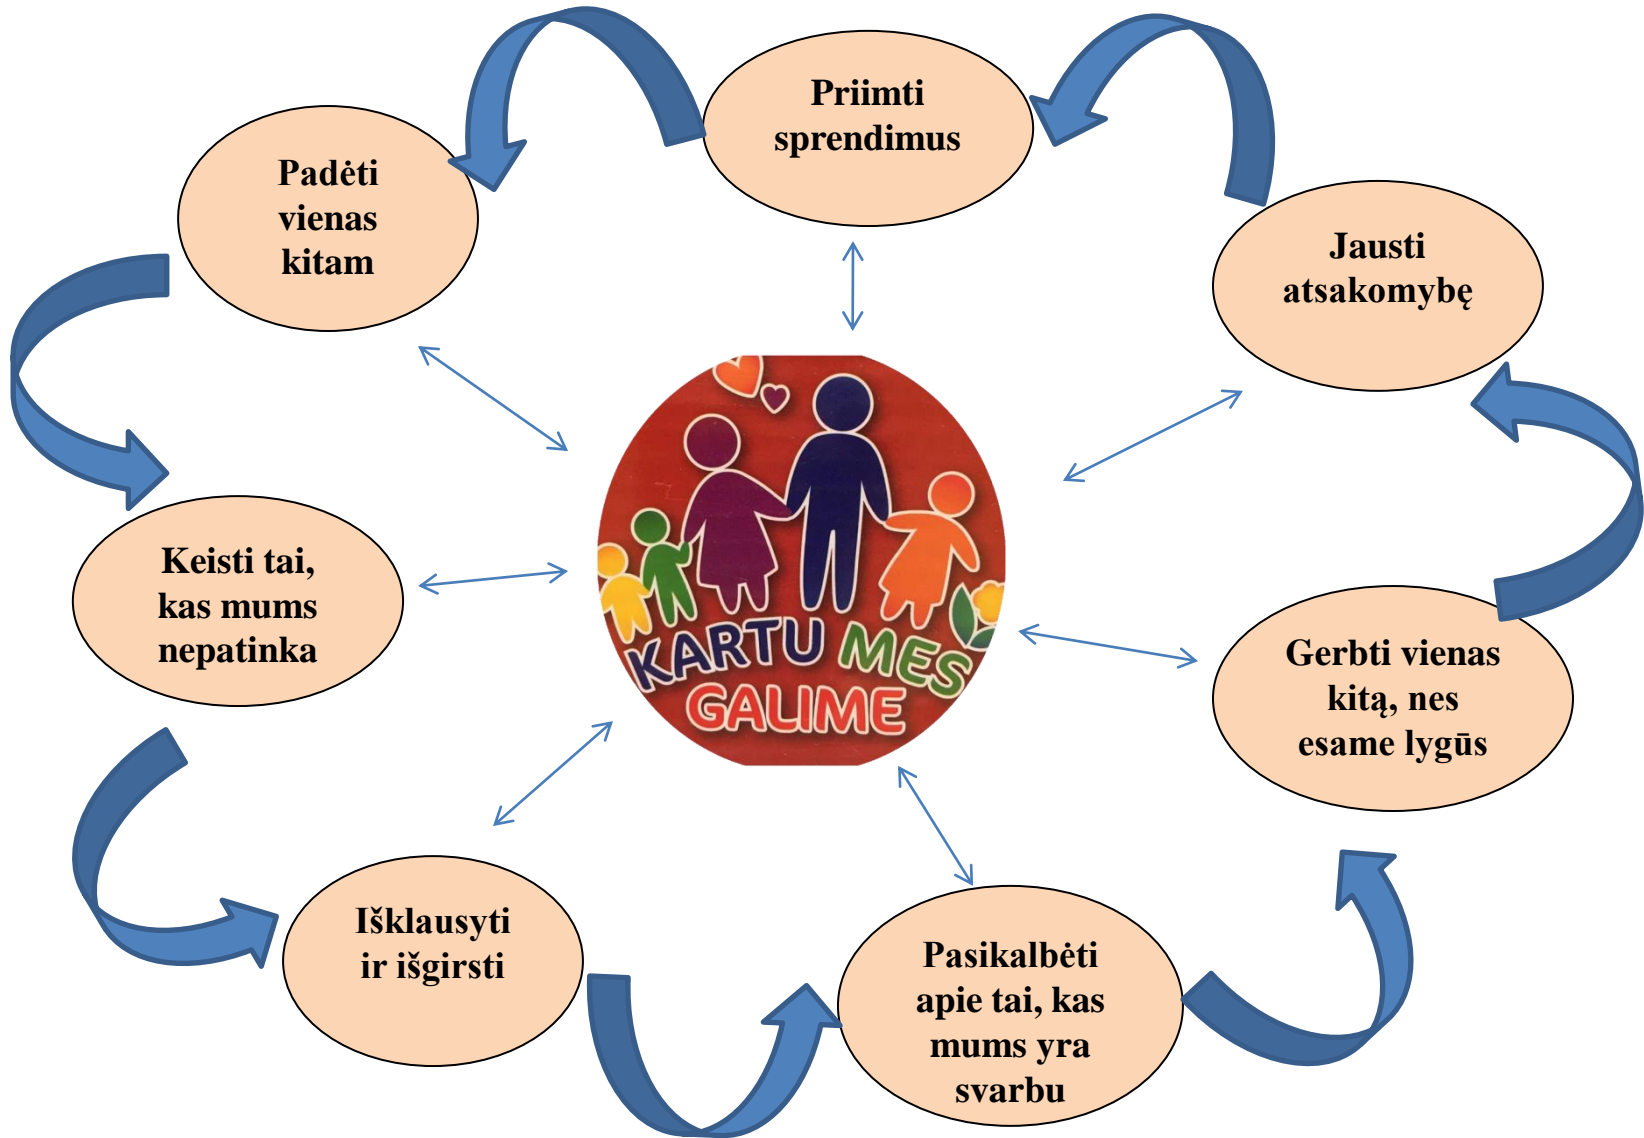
Priimti sprendimus

Padėti vienas kitam

Jausti atsakomybę

Keisti tai, kas mums nepatinka

KARTU MES GALIME

Gerbti vienas kitą, nes esame lygūs

Išklausyti ir išgirsti

Pasikalbėti apie tai, kas mums yra svarbu